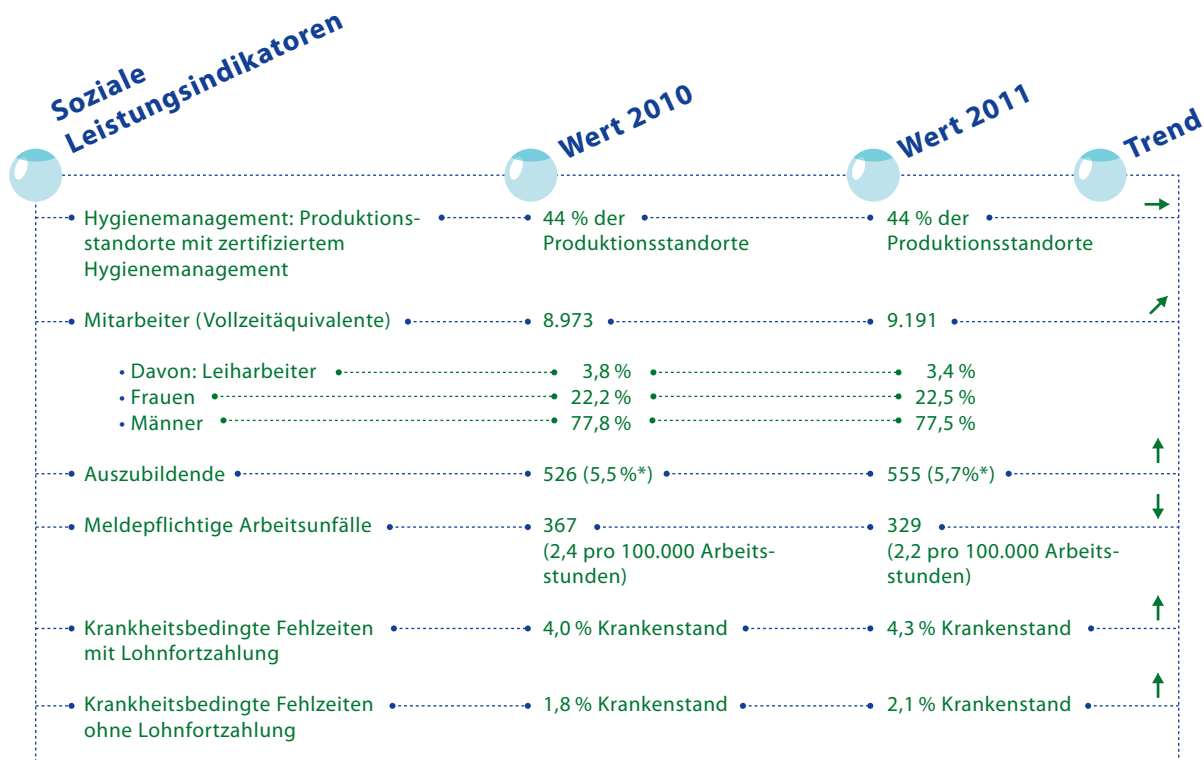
Soziale Leistungsindikatoren

Wert 2010

Wert 2011

Trend

| Soziale Leistungsindikatoren | Wert 2010 | Wert 2011 | Trend |
|---|---|---|---|
| Hygienemanagement: Produktionsstandorte mit zertifiziertem Hygienemanagement | 44 % der Produktionsstandorte | 44 % der Produktionsstandorte | → |
| Mitarbeiter (Vollzeitäquivalente) | 8.973 | 9.191 | ↗ |
| • Davon: Leiharbeiter | 3,8 % | 3,4 % | |
| • Frauen | 22,2 % | 22,5 % | |
| • Männer | 77,8 % | 77,5 % | |
| Auszubildende | 526 (5,5 %*) | 555 (5,7%*) | ↑ |
| Meldepflichtige Arbeitsunfälle | 367 (2,4 pro 100.000 Arbeitsstunden) | 329 (2,2 pro 100.000 Arbeitsstunden) | ↓ |
| Krankheitsbedingte Fehlzeiten mit Lohnfortzahlung | 4,0 % Krankenstand | 4,3 % Krankenstand | ↑ |
| Krankheitsbedingte Fehlzeiten ohne Lohnfortzahlung | 1,8 % Krankenstand | 2,1 % Krankenstand | ↑ |